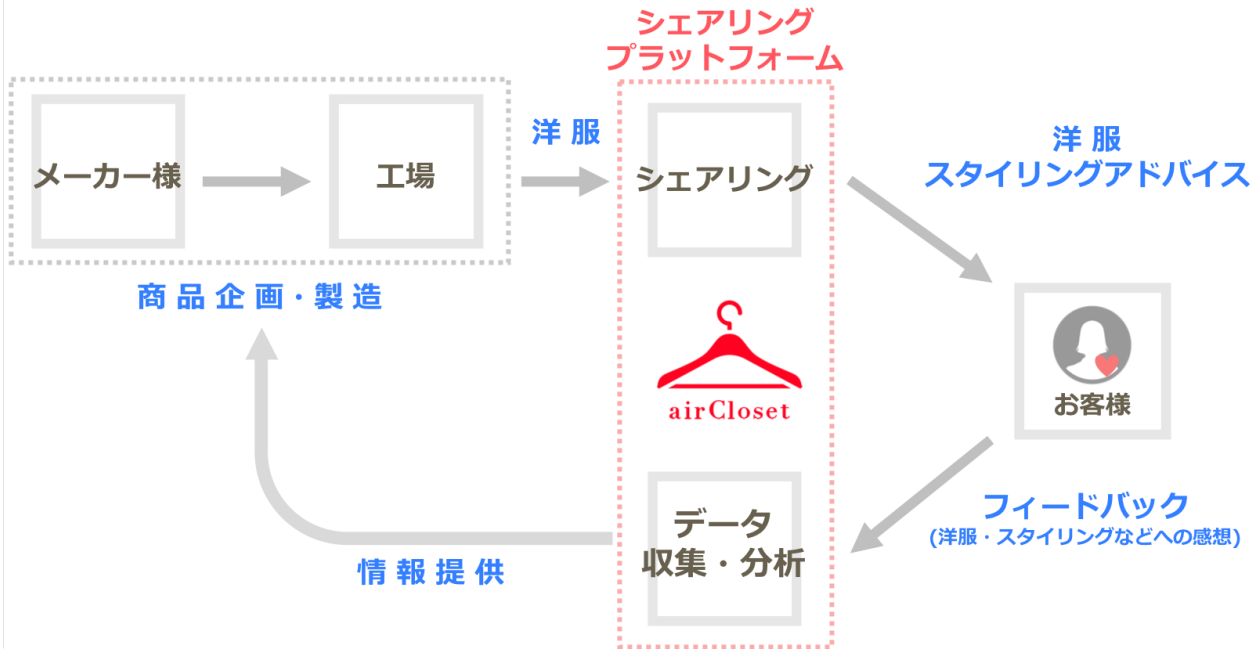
シェアリング
プラットフォーム

メーカー様

工場

洋服

シェアリング

洋服
スタイリングアドバイス

商品企画・製造

airCloset

お客様

データ
収集・分析

フィードバック
(洋服・スタイリングなどへの感想)

情報提供